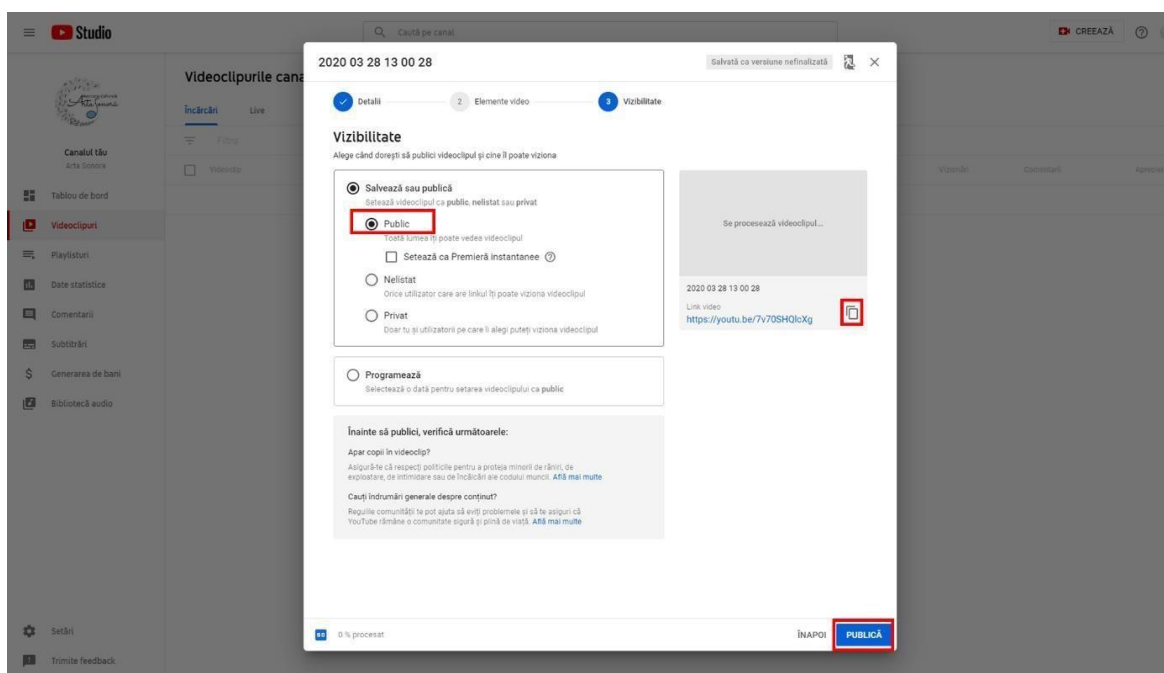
Studio

Caută pe canal

CREEAZĂ

Arta Sonoră

Canalul tău
Arta Sonora

Tablou de bord
Videoclipuri
Playlisturi
Date statistice
Comentarii
Subtitrări
Generarea de bani
Bibliotecă audio

Setări
Trimite feedback

Videoclipurile cana

Încărcări Live

Filtru

Videoclip

Vizionări Comentarii Aprecieri

2020 03 28 13 00 28

Salvată ca versiune nefinalizată

Detalii 2 Elemente video 3 Vizibilitate

Vizibilitate
Alege când dorești să publici videoclipul și cine îl poate viziona

Salvează sau publică
Setează videoclipul ca public, nelistat sau privat

Public
Toată lumea îți poate vedea videoclipul

Setează ca Premieră instantanee

Nelistat
Orice utilizator care are linkul îți poate viziona videoclipul

Privat
Doar tu și utilizatorii pe care îi alegi puteți viziona videoclipul

Programează
Selectează o dată pentru setarea videoclipului ca public

Înainte să publici, verifică următoarele:

Apar copii în videoclip?
Asigură-te că respecți politicile pentru a proteja minorii de răniri, de exploatare, de intimidare sau de încălcări ale codului muncii. Află mai multe

Cauți îndrumări generale despre conținut?
Regulile comunității te pot ajuta să eviți problemele și să te asiguri că YouTube rămâne o comunitate sigură și plină de viață. Află mai multe

Se procesează videoclipul...

2020 03 28 13 00 28
Link video
https://youtu.be/7v70SHQlcXg

0 % procesat

ÎNAPOI PUBLICĂ